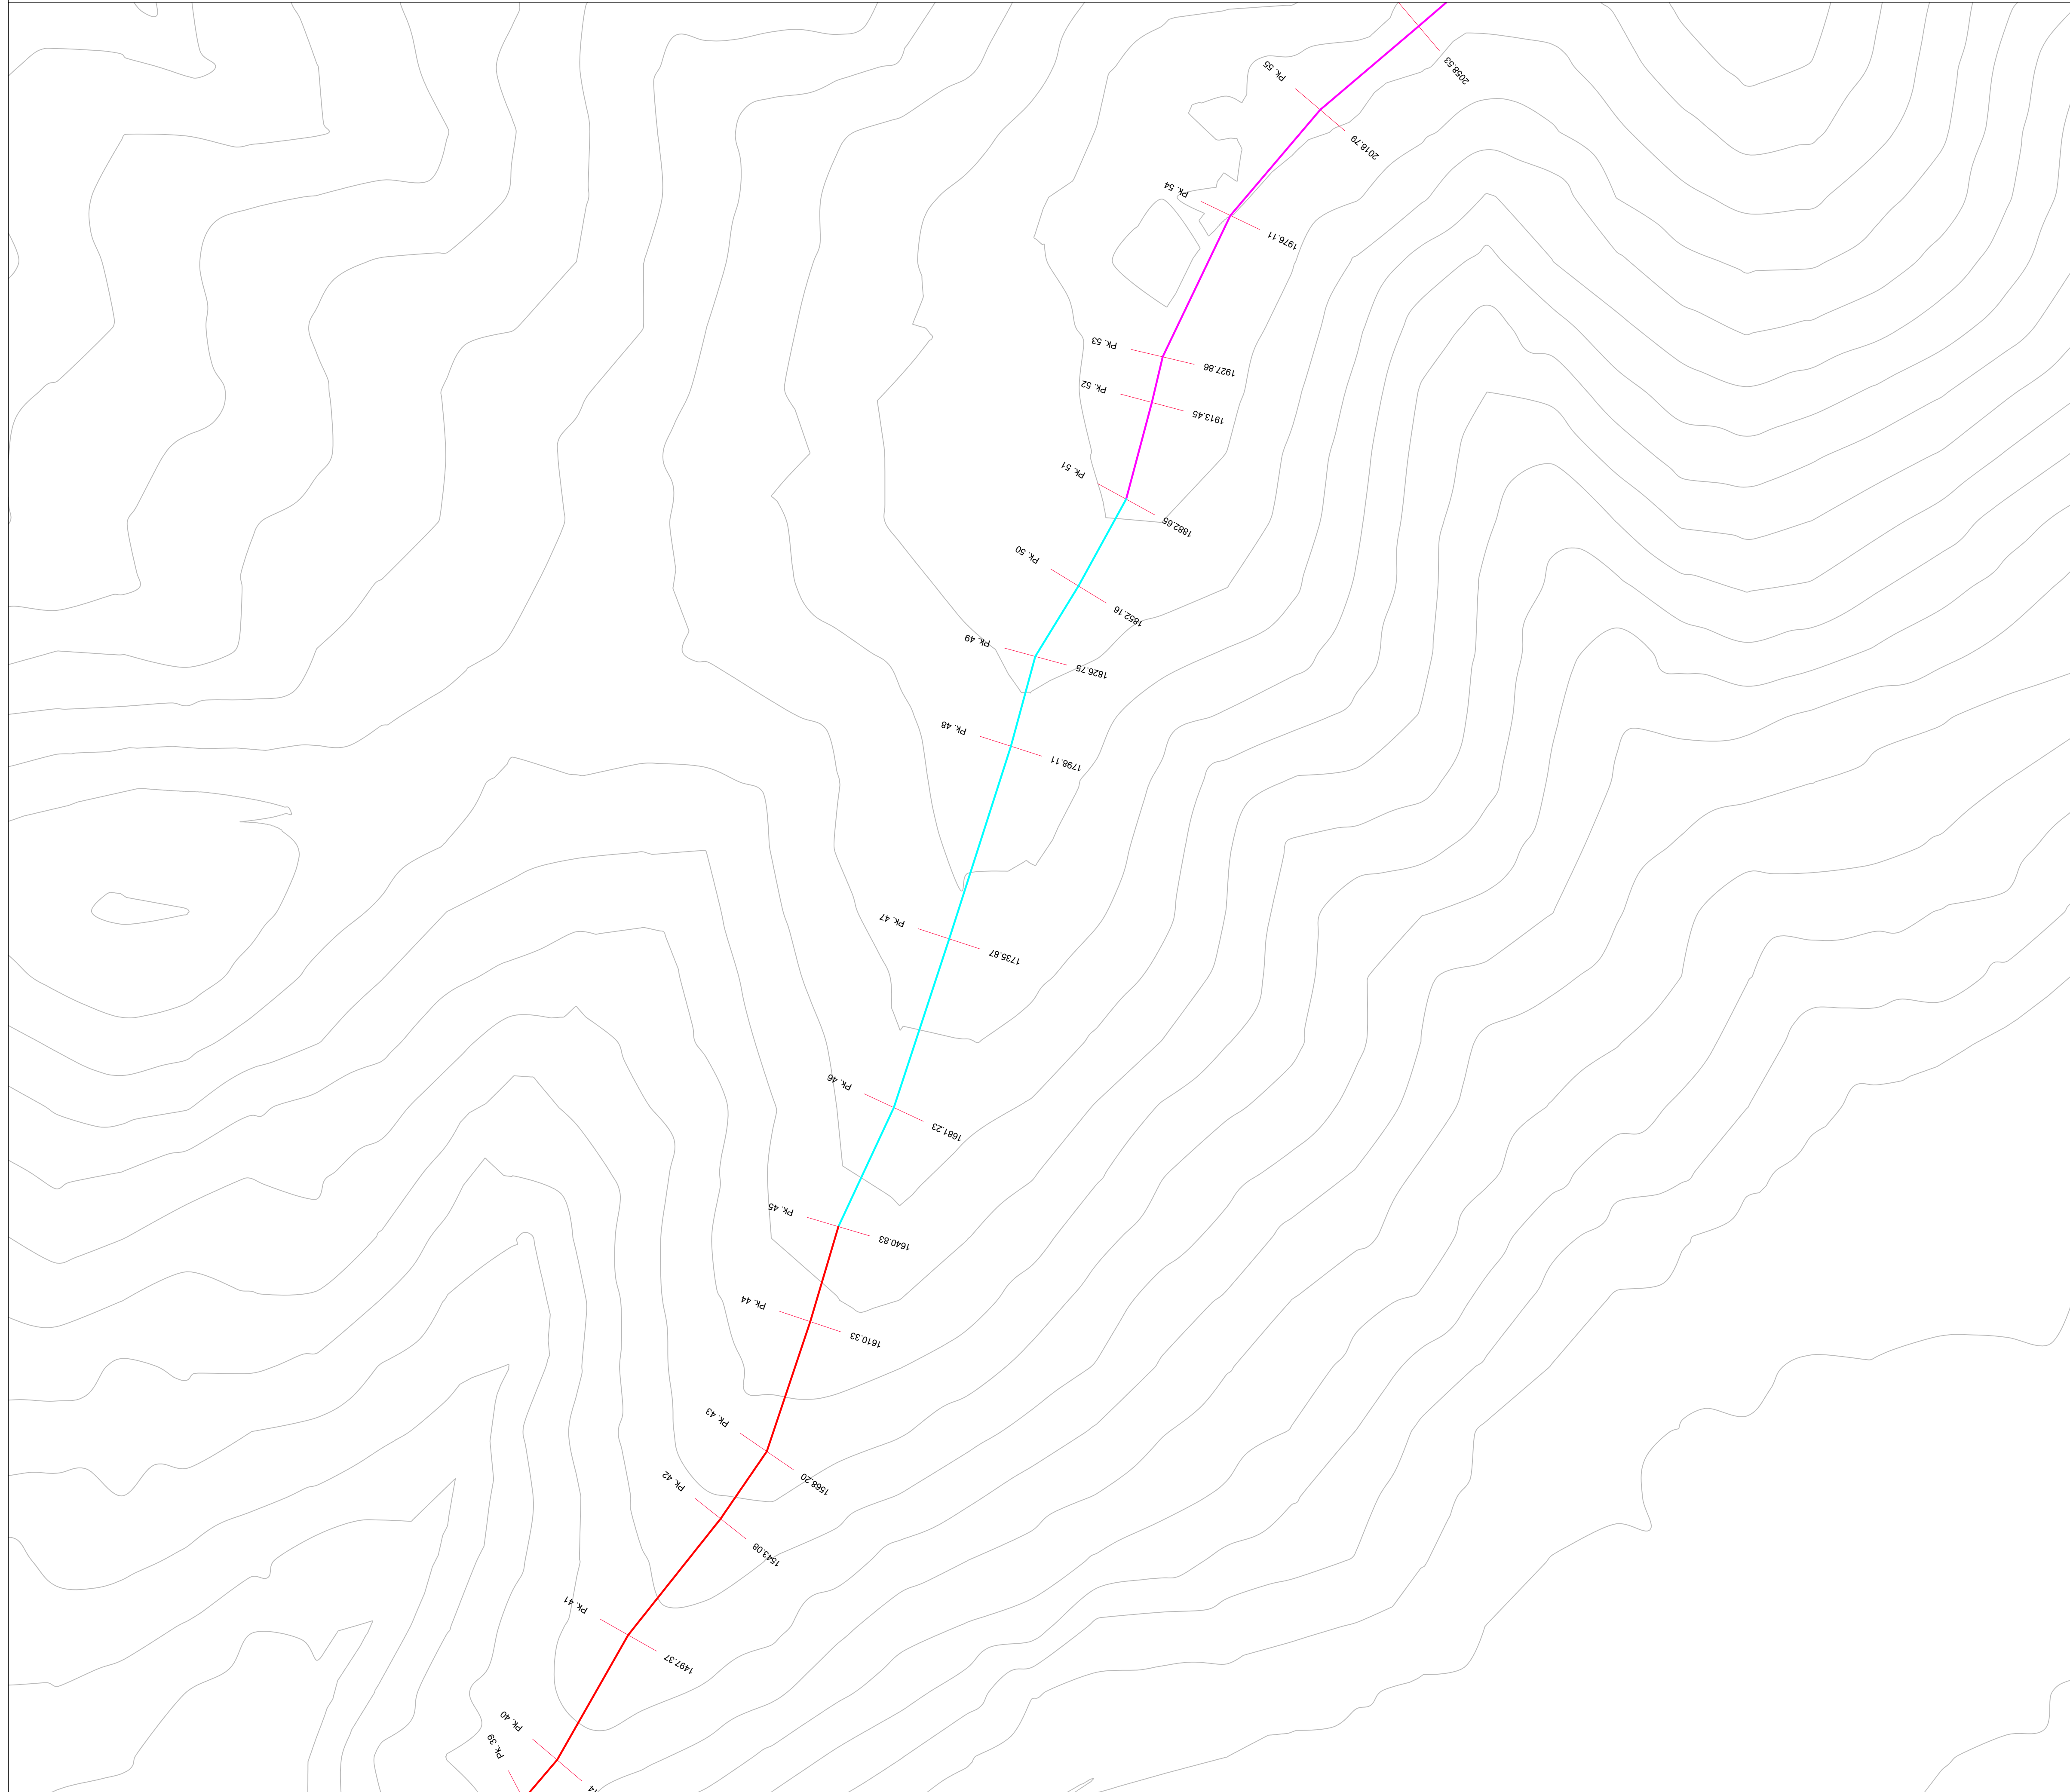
PK. 55
2058.53
2018.79
PK. 54
1976.11
PK. 53
1927.86
PK. 52
1913.45
PK. 51
1882.65
PK. 50
1852.16
PK. 49
1826.75
PK. 48
1798.11
PK. 47
1735.87
PK. 46
1681.23
PK. 45
1640.83
PK. 44
1610.33
PK. 43
1568.20
PK. 42
1543.08
PK. 41
1497.37
PK. 40
PK. 39
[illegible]4